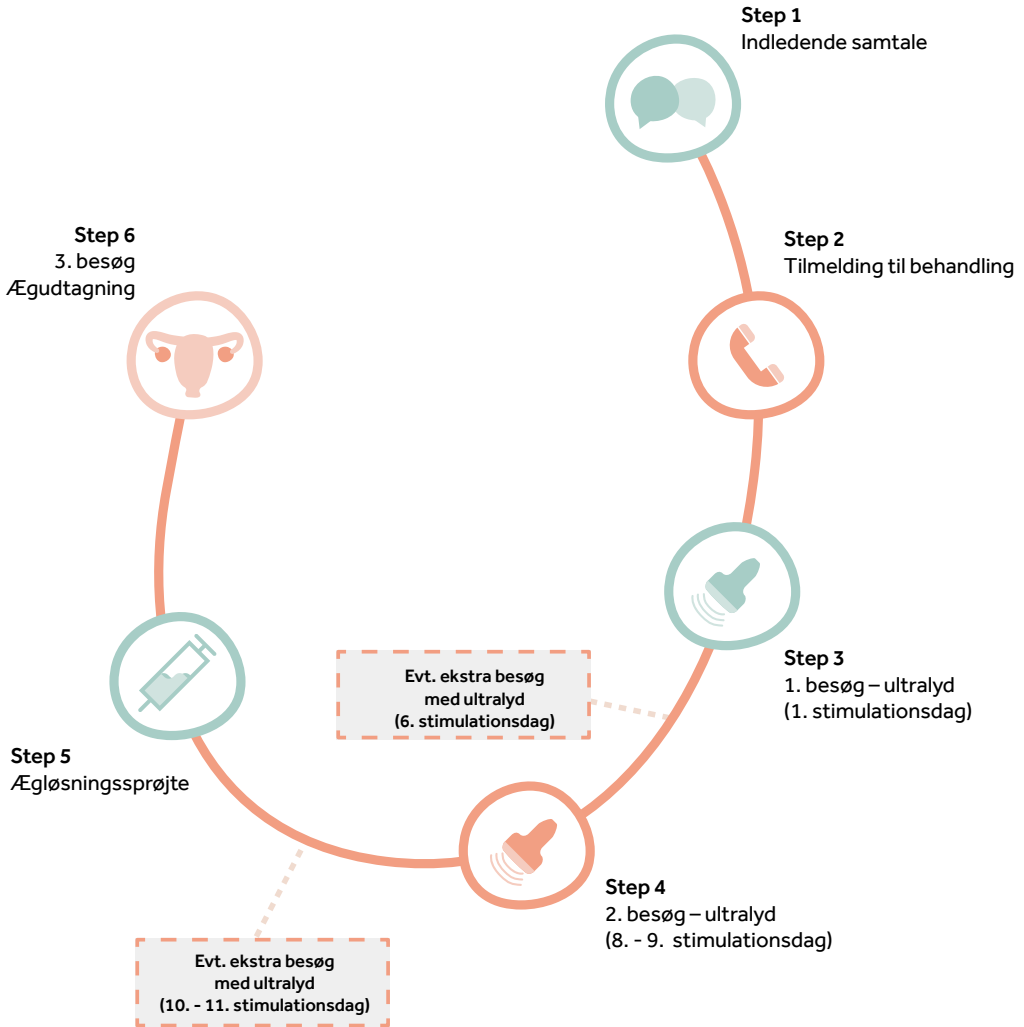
Step 1
Indledende samtale

Step 2
Tilmelding til behandling

Step 3
1. besøg – ultralyd
(1. stimulationsdag)

Evt. ekstra besøg
med ultralyd
(6. stimulationsdag)

Step 4
2. besøg – ultralyd
(8. - 9. stimulationsdag)

Evt. ekstra besøg
med ultralyd
(10. - 11. stimulationsdag)

Step 5
Ægløsningssprøjte

Step 6
3. besøg
Ægudtagning